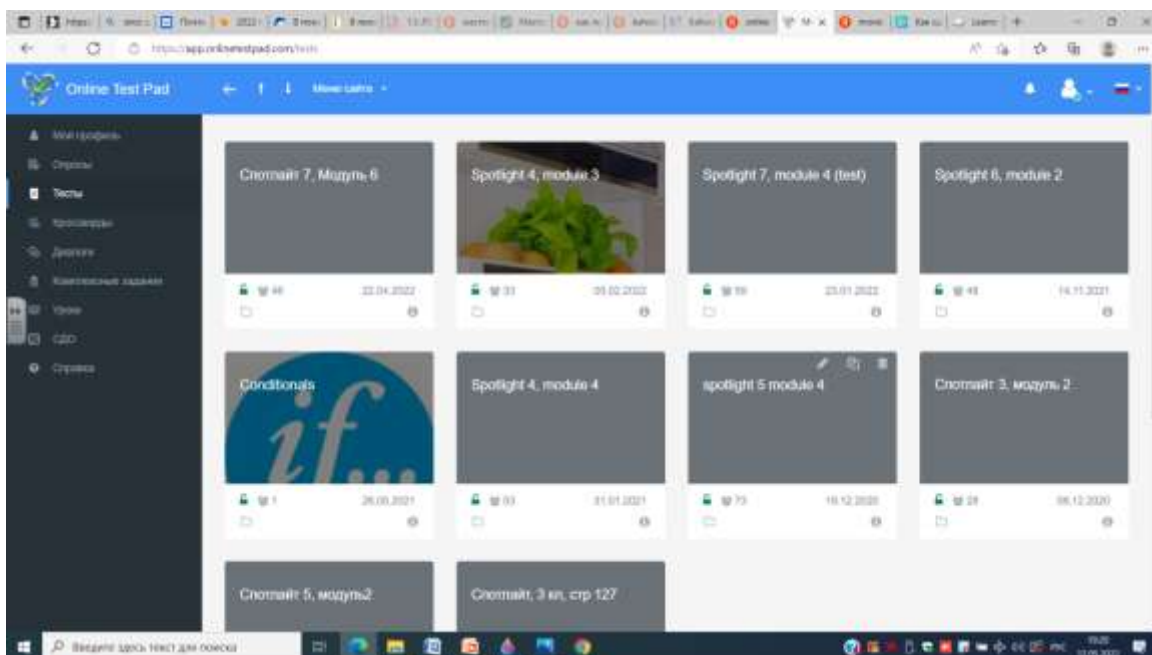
https://app.onlinetestpad.com/tests

Online Test Pad

Меню сайта

Мой профиль
Опросы
Тесты
Кроссворды
Диалоги
Комплексные задания
Уроки
СДО
Справка

Спотлайт 7, Модуль 6
98 22.04.2022

Spotlight 4, module 3
33 05.02.2022

Spotlight 7, module 4 (test)
59 23.01.2022

Spotlight 6, module 2
43 14.11.2021

Conditionals
if...
1 26.05.2021

Spotlight 4, module 4
93 31.01.2021

spotlight 5 module 4
73 16.12.2020

Спотлайт 3, модуль 2
28 06.12.2020

Спотлайт 5, модуль2

Спотлайт, 3 кл, стр 127

Введите здесь текст для поиска